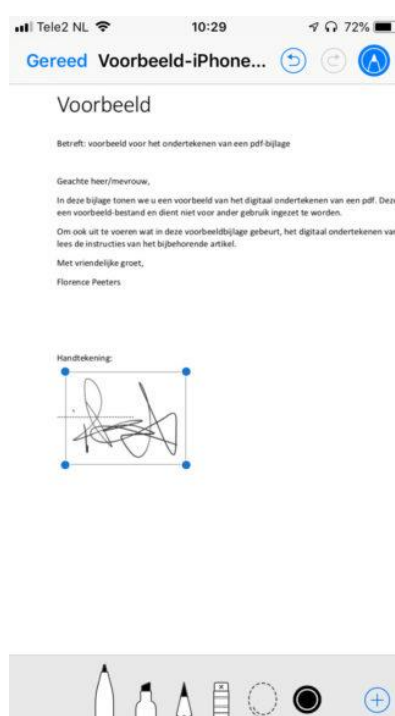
Tele2 NL 10:29 72%

Gereed Voorbeeld-iPhone...

Voorbeeld

Betreft: voorbeeld voor het ondertekenen van een pdf-bijlage

Geachte heer/mevrouw,

In deze bijlage tonen we u een voorbeeld van het digitaal ondertekenen van een pdf. Deze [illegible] een voorbeeld-bestand en dient niet voor ander gebruik ingezet te worden.

Om ook uit te voeren wat in deze voorbeeldbijlage gebeurt, het digitaal ondertekenen van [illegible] lees de instructies van het bijbehorende artikel.

Met vriendelijke groet,

Florence Peeters

Handtekening: